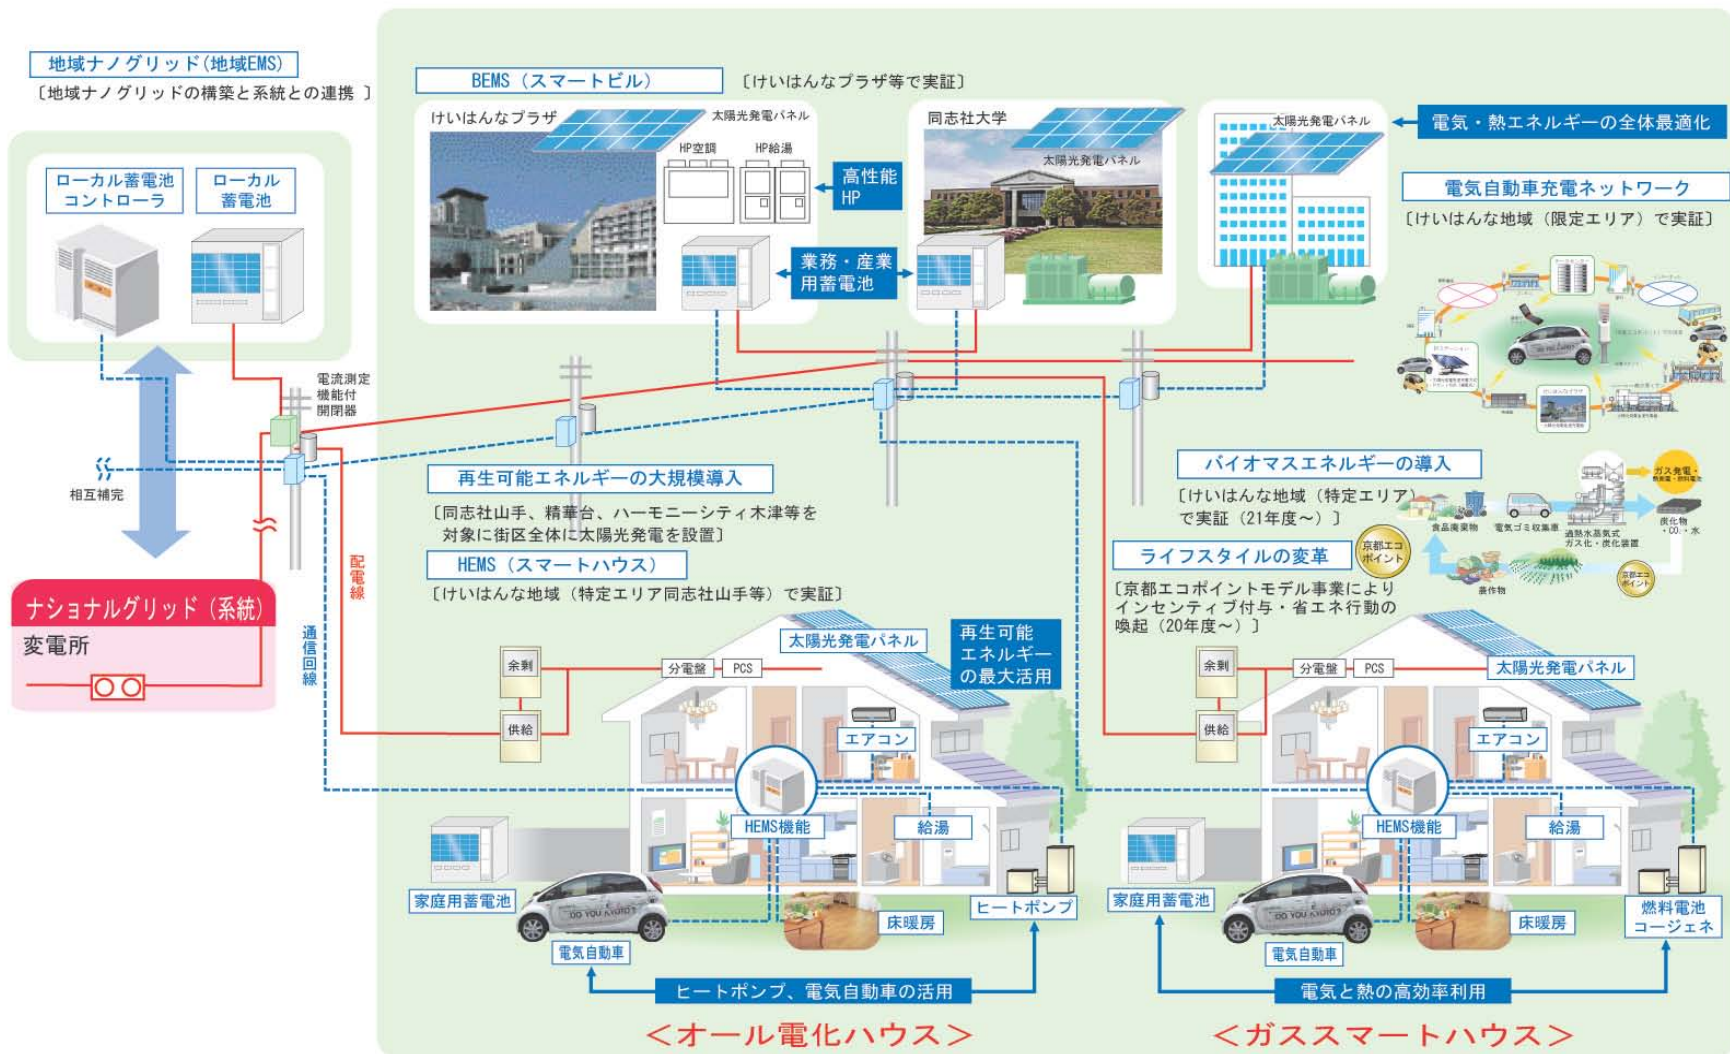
地域ナノグリッド（地域EMS）
〔地域ナノグリッドの構築と系統との連携〕

ローカル蓄電池コントローラ
ローカル蓄電池

相互補完

ナショナルグリッド（系統）
変電所

電流測定機能付開閉器

配電線

通信回線

BEMS（スマートビル）
〔けいはんなプラザ等で実証〕

けいはんなプラザ
太陽光発電パネル
HP空調
HP給湯
高性能HP
業務・産業用蓄電池

同志社大学
太陽光発電パネル

太陽光発電パネル

電気・熱エネルギーの全体最適化

電気自動車充電ネットワーク
〔けいはんな地域（限定エリア）で実証〕

再生可能エネルギーの大規模導入
〔同志社山手、精華台、ハーモニーシティ木津等を対象に街区全体に太陽光発電を設置〕

HEMS（スマートハウス）
〔けいはんな地域（特定エリア同志社山手等）で実証〕

バイオマスエネルギーの導入
〔けいはんな地域（特定エリア）で実証（21年度～）〕

食品廃棄物
電気ゴミ収集車
ガス発電・熱
炭化物・CO₂・水
農作物

ライフスタイルの変革
京都エコポイント
〔京都エコポイントモデル事業によりインセンティブ付与・省エネ行動の喚起（20年度～）〕

太陽光発電パネル
再生可能エネルギーの最大活用
余剰
供給
分電盤
PCS
エアコン
HEMS機能
給湯
家庭用蓄電池
床暖房
ヒートポンプ
電気自動車
ヒートポンプ、電気自動車の活用
＜オール電化ハウス＞

太陽光発電パネル
余剰
供給
分電盤
PCS
エアコン
HEMS機能
給湯
家庭用蓄電池
床暖房
燃料電池コージェネ
電気自動車
電気と熱の高効率利用
＜ガススマートハウス＞